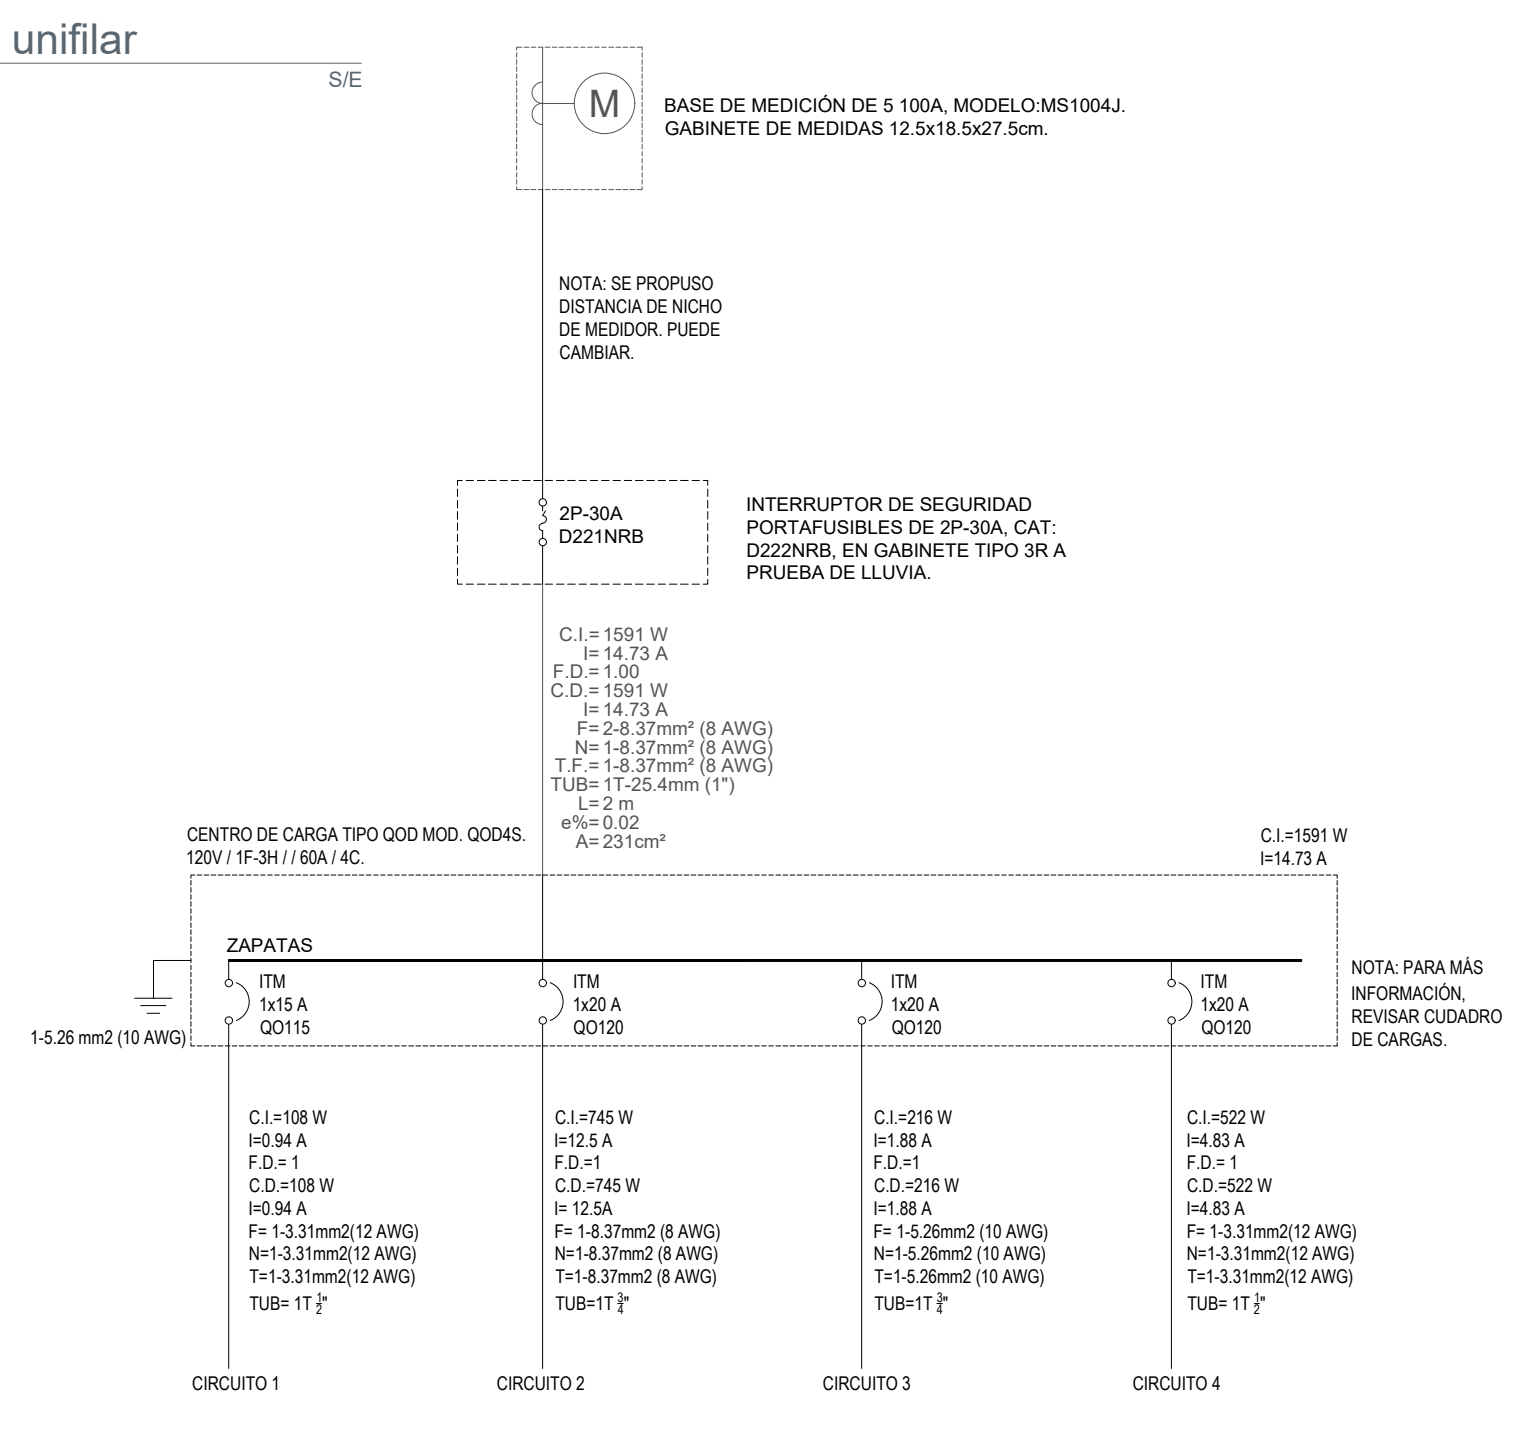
unifilar

S/E

M

BASE DE MEDICIÓN DE 5 100A, MODELO:MS1004J.
GABINETE DE MEDIDAS 12.5x18.5x27.5cm.

NOTA: SE PROPUSO DISTANCIA DE NICHO DE MEDIDOR. PUEDE CAMBIAR.

2P-30A
D221NRB

INTERRUPTOR DE SEGURIDAD PORTAFUSIBLES DE 2P-30A, CAT: D222NRB, EN GABINETE TIPO 3R A PRUEBA DE LLUVIA.

C.I.= 1591 W
I= 14.73 A
F.D.= 1.00
C.D.= 1591 W
I= 14.73 A
F= 2-8.37mm² (8 AWG)
N= 1-8.37mm² (8 AWG)
T.F.= 1-8.37mm² (8 AWG)
TUB= 1T-25.4mm (1")
L= 2 m
e%= 0.02
A= 231cm²

CENTRO DE CARGA TIPO QOD MOD. QOD4S.
120V / 1F-3H / / 60A / 4C.

C.I.=1591 W
I=14.73 A

ZAPATAS

ITM
1x15 A
QO115

ITM
1x20 A
QO120

ITM
1x20 A
QO120

ITM
1x20 A
QO120

NOTA: PARA MÁS INFORMACIÓN, REVISAR CUDADRO DE CARGAS.

1-5.26 mm2 (10 AWG)

C.I.=108 W
I=0.94 A
F.D.= 1
C.D.=108 W
I=0.94 A
F= 1-3.31mm2(12 AWG)
N=1-3.31mm2(12 AWG)
T=1-3.31mm2(12 AWG)
TUB= 1T $\frac{1}{2}$"

C.I.=745 W
I=12.5 A
F.D.=1
C.D.=745 W
I= 12.5A
F= 1-8.37mm2 (8 AWG)
N=1-8.37mm2 (8 AWG)
T=1-8.37mm2 (8 AWG)
TUB=1T $\frac{3}{4}$"

C.I.=216 W
I=1.88 A
F.D.=1
C.D.=216 W
I=1.88 A
F= 1-5.26mm2 (10 AWG)
N=1-5.26mm2 (10 AWG)
T=1-5.26mm2 (10 AWG)
TUB=1T $\frac{3}{4}$"

C.I.=522 W
I=4.83 A
F.D.= 1
C.D.=522 W
I=4.83 A
F= 1-3.31mm2(12 AWG)
N=1-3.31mm2(12 AWG)
T=1-3.31mm2(12 AWG)
TUB= 1T $\frac{1}{2}$"

CIRCUITO 1

CIRCUITO 2

CIRCUITO 3

CIRCUITO 4